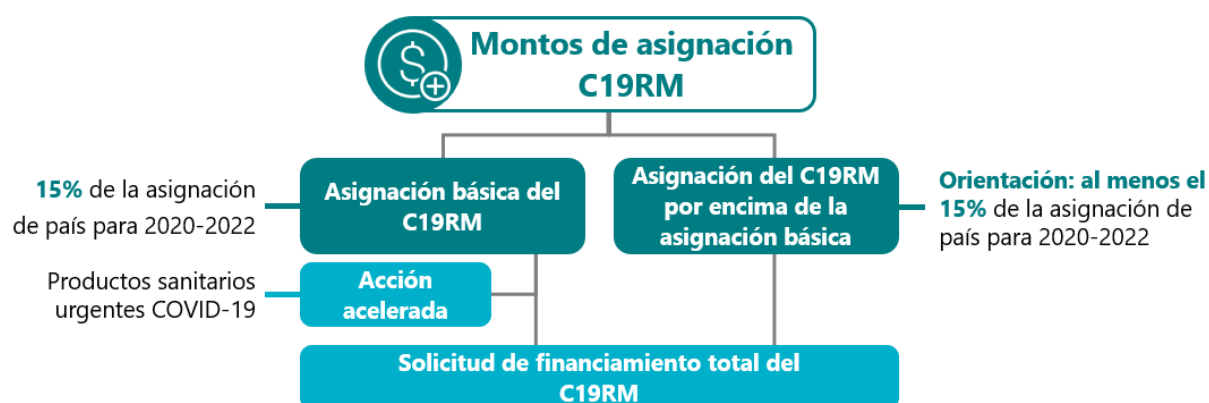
Montos de asignación C19RM

15% de la asignación de país para 2020-2022

Asignación básica del C19RM

Asignación del C19RM por encima de la asignación básica

Orientación: al menos el 15% de la asignación de país para 2020-2022

Productos sanitarios urgentes COVID-19

Acción acelerada

Solicitud de financiamiento total del C19RM